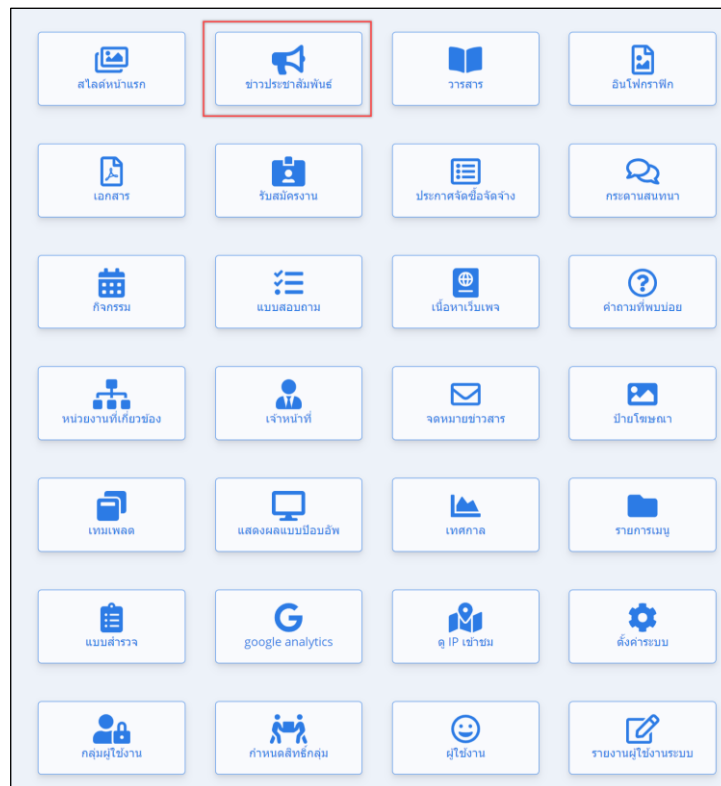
สไลด์หน้าแรก
ข่าวประชาสัมพันธ์
วารสาร
อินโฟกราฟิก

เอกสาร
รับสมัครงาน
ประกาศจัดซื้อจัดจ้าง
กระดานสนทนา

กิจกรรม
แบบสอบถาม
เนื้อหาเว็บเพจ
คำถามที่พบบ่อย

หน่วยงานที่เกี่ยวข้อง
เจ้าหน้าที่
จดหมายข่าวสาร
ป้ายโฆษณา

เทมเพลต
แสดงผลแบบป๊อบอัพ
เทศกาล
รายการเมนู

แบบสำรวจ
google analytics
ดู IP เข้าชม
ตั้งค่าระบบ

กลุ่มผู้ใช้งาน
กำหนดสิทธิ์กลุ่ม
ผู้ใช้งาน
รายงานผู้ใช้งานระบบ